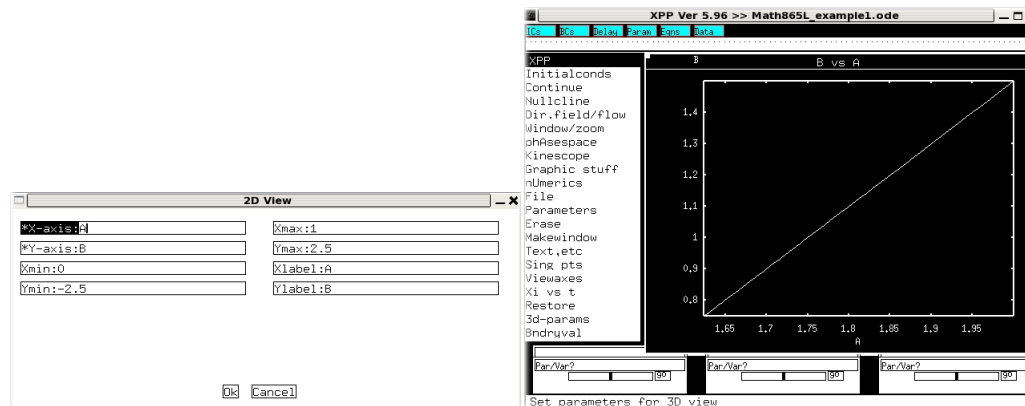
2D View

*X-axis:A
Xmax:1
*Y-axis:B
Ymax:2.5
Xmin:0
Xlabel:A
Ymin:-2.5
Ylabel:B

Ok Cancel

XPP Ver 5.96 >> Math865L_example1.ode

ICs BCs Delay Param Eqns Data

XPP
Initialconds
Continue
Nullcline
Dir.field/flow
Window/zoom
phAsespace
Kinescope
Graphic stuff
nUmerics
File
Parameters
Erase
Makewindow
Text,etc
Sing pts
Viewaxes
Xi vs t
Restore
3d-params
Bndryval

B
B vs A

1.4
1.3
1.2
1.1
1
0.9
0.8
1.65
1.7
1.75
1.8
1.85
1.9
1.95
A

Par/Var?
go
Par/Var?
go
Par/Var?
go

Set parameters for 3D view